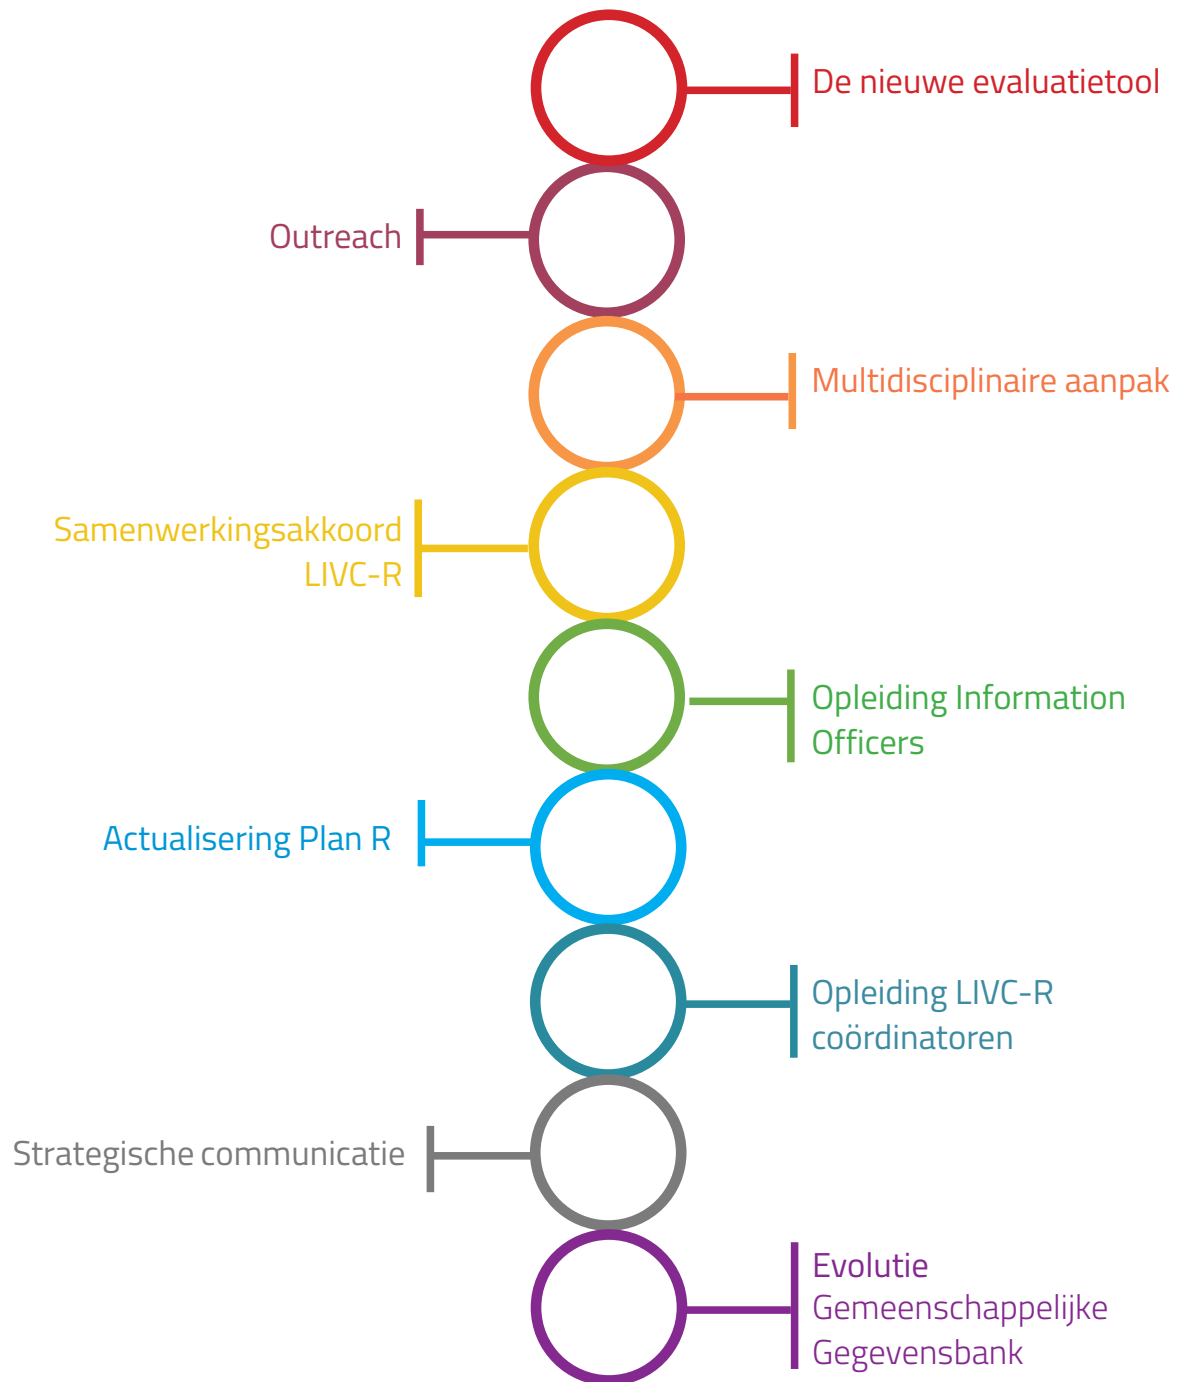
De nieuwe evaluatietool

Outreach

Multidisciplinaire aanpak

Samenwerkingsakkoord LIVC-R

Opleiding Information Officers

Actualisering Plan R

Opleiding LIVC-R coördinatoren

Strategische communicatie

Evolutie Gemeenschappelijke Gegevensbank